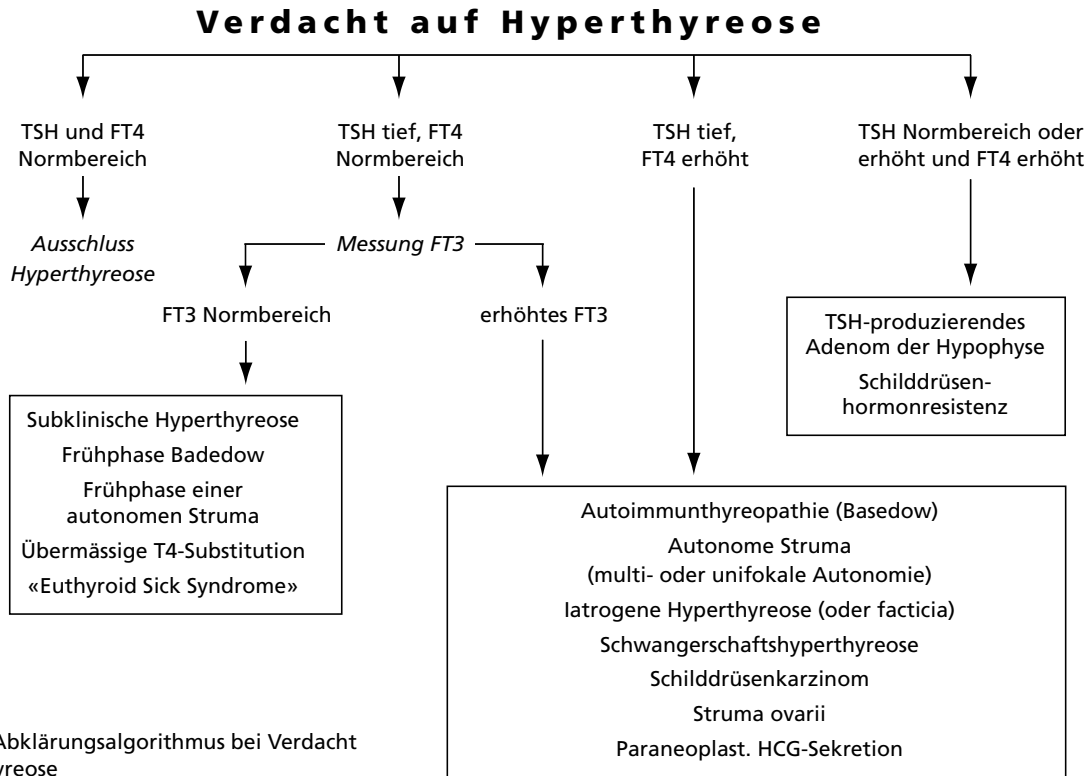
Verdacht auf Hyperthyreose

TSH und FT4 Normbereich

Ausschluss Hyperthyreose

TSH tief, FT4 Normbereich

Messung FT3

FT3 Normbereich

Subklinische Hyperthyreose
Frühphase Badedow
Frühphase einer autonomen Struma
Übermässige T4-Substitution
«Euthyroid Sick Syndrome»

erhöhtes FT3

TSH tief, FT4 erhöht

TSH Normbereich oder erhöht und FT4 erhöht

TSH-produzierendes Adenom der Hypophyse
Schilddrüsenhormonresistenz

Autoimmunthyreopathie (Basedow)
Autonome Struma
(multi- oder unifokale Autonomie)
Iatrogene Hyperthyreose (oder facticia)
Schwangerschaftshyperthyreose
Schilddrüsenkarzinom
Struma ovarii
Paraneoplast. HCG-Sekretion

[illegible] Abklärungsalgorithmus bei Verdacht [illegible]yreose